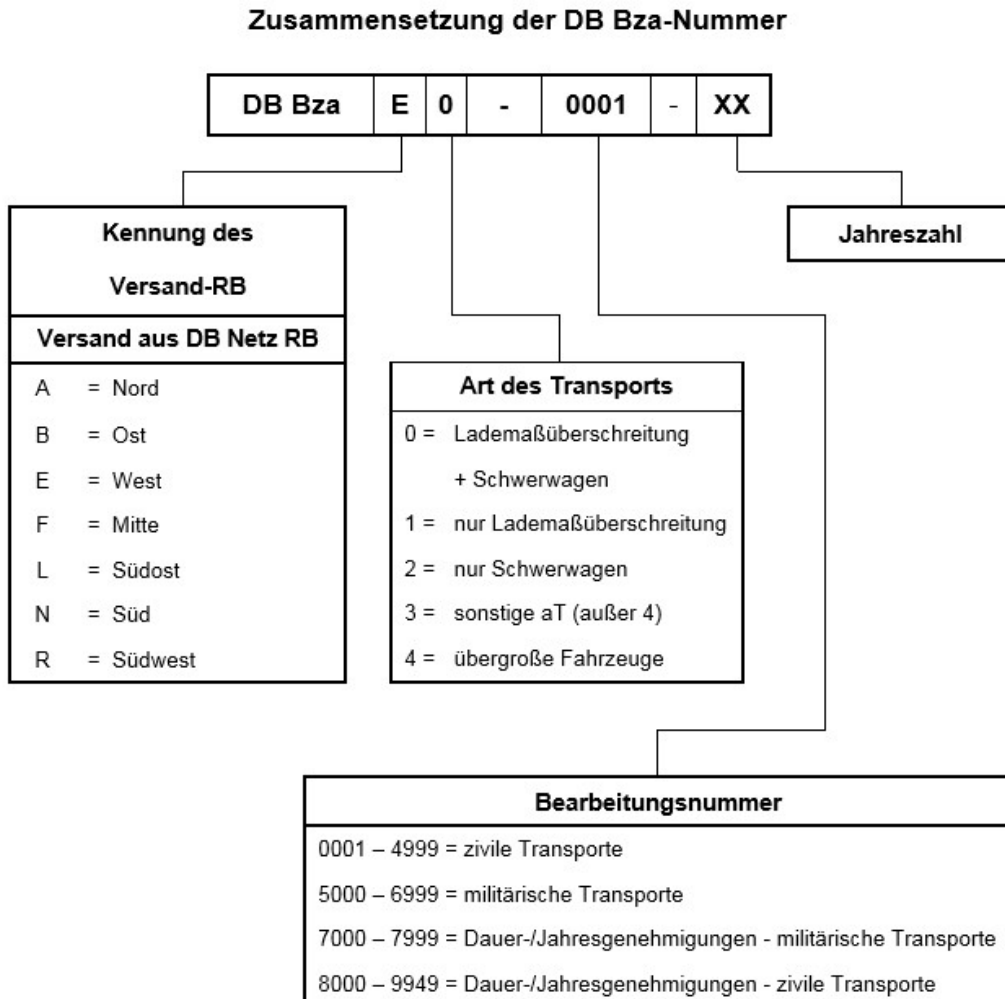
Zusammensetzung der DB Bza-Nummer

| DB Bza | E | 0 | - | 0001 | - | XX |
|---|---|---|---|---|---|---|

Kennung des Versand-RB

Versand aus DB Netz RB

A = Nord
B = Ost
E = West
F = Mitte
L = Südost
N = Süd
R = Südwest

Art des Transports

0 = Lademaßüberschreitung + Schwerwagen
1 = nur Lademaßüberschreitung
2 = nur Schwerwagen
3 = sonstige aT (außer 4)
4 = übergroße Fahrzeuge

Jahreszahl

Bearbeitungsnummer

0001 – 4999 = zivile Transporte
5000 – 6999 = militärische Transporte
7000 – 7999 = Dauer-/Jahresgenehmigungen - militärische Transporte
8000 – 9949 = Dauer-/Jahresgenehmigungen - zivile Transporte